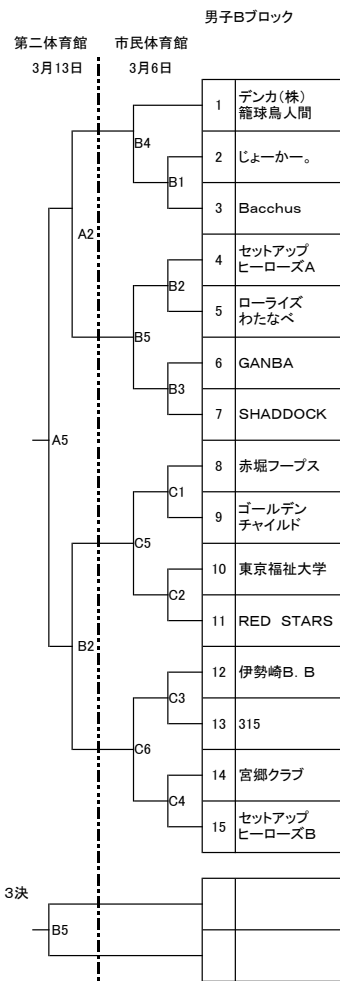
男子Bブロック

第二体育館
3月13日

市民体育館
3月6日

| | |
|---|---|
| 1 | デンカ(株) 籠球鳥人間 |
| 2 | じょーかー。 |
| 3 | Bacchus |
| 4 | セットアップ ヒーローズA |
| 5 | ローライズ わたなべ |
| 6 | GANBA |
| 7 | SHADDOCK |
| 8 | 赤堀フープス |
| 9 | ゴールデン チャイルド |
| 10 | 東京福祉大学 |
| 11 | RED STARS |
| 12 | 伊勢崎B. B |
| 13 | 315 |
| 14 | 宮郷クラブ |
| 15 | セットアップ ヒーローズB |

B4
B1
A2
B2
B5
B3
A5
C1
C5
C2
B2
C3
C6
C4

3決
B5